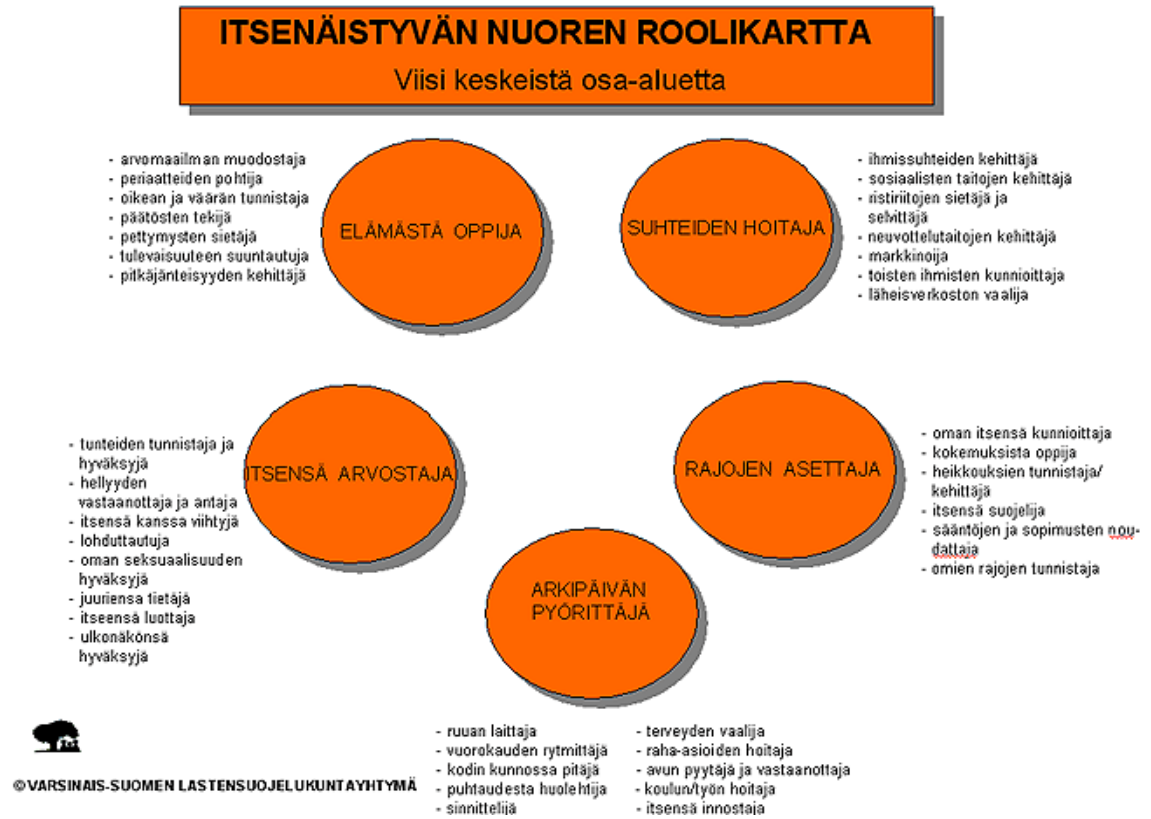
ITSENÄISTYVÄN NUOREN ROOLIKARTTA
Viisi keskeistä osa-aluetta

- arvomaailman muodostaja
- periaatteiden pohtija
- oikean ja väärän tunnistaja
- päätösten tekijä
- pettymysten sietäjä
- tulevaisuuteen suuntautuja
- pitkäjänteisyyden kehittäjä

ELÄMÄSTÄ OPPIJA

SUHTEIDEN HOITAJA

- ihmissuhteiden kehittäjä
- sosiaalisten taitojen kehittäjä
- ristiriitojen sietäjä ja selvittäjä
- neuvottelutaitojen kehittäjä
- markkinoija
- toisten ihmisten kunnioittaja
- läheisverkoston vaalija

- tunteiden tunnistaja ja hyväksyjä
- hellyyden vastaanottaja ja antaja
- itsensä kanssa viihtyjä
- lohduttautuja
- oman seksuaalisuuden hyväksyjä
- juuriensa tietäjä
- itseensä luottaja
- ulkonäkönsä hyväksyjä

ITSENSÄ ARVOSTAJA

RAJOJEN ASETTAJA

- oman itsensä kunnioittaja
- kokemuksista oppija
- heikkouksien tunnistaja/ kehittäjä
- itsensä suojelija
- sääntöjen ja sopimusten noudattaja
- omien rajojen tunnistaja

ARKIPÄIVÄN PYÖRITTÄJÄ

- ruuan laittaja
- vuorokauden rytmittäjä
- kodin kunnossa pitäjä
- puhtaudesta huolehtija
- sinnittelijä

- terveyden vaalija
- raha-asioiden hoitaja
- avun pyytäjä ja vastaanottaja
- koulun/työn hoitaja
- itsensä innostaja

©VARSINAIS-SUOMEN LASTENSUOJELUKUNTAYHTYMÄ